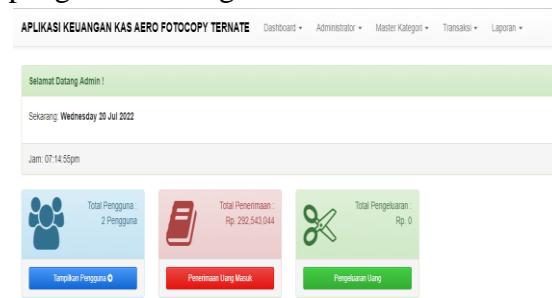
pengeluaran keuangan.

APLIKASI KEUANGAN KAS AERO FOTOCOPY TERNATE Dashboard ▾ Administrator ▾ Master Kategori ▾ Transaksi ▾ Laporan ▾

Selamat Datang Admin !

Sekarang: Wednesday 20 Jul 2022

Jam: 07:14:55pm

Total Pengguna : 2 Pengguna

Tampilkan Pengguna

Total Penerimaan : Rp. 292,543,044

Penerimaan Uang Masuk

Total Pengeluaran : Rp. 0

Pengeluaran Uang